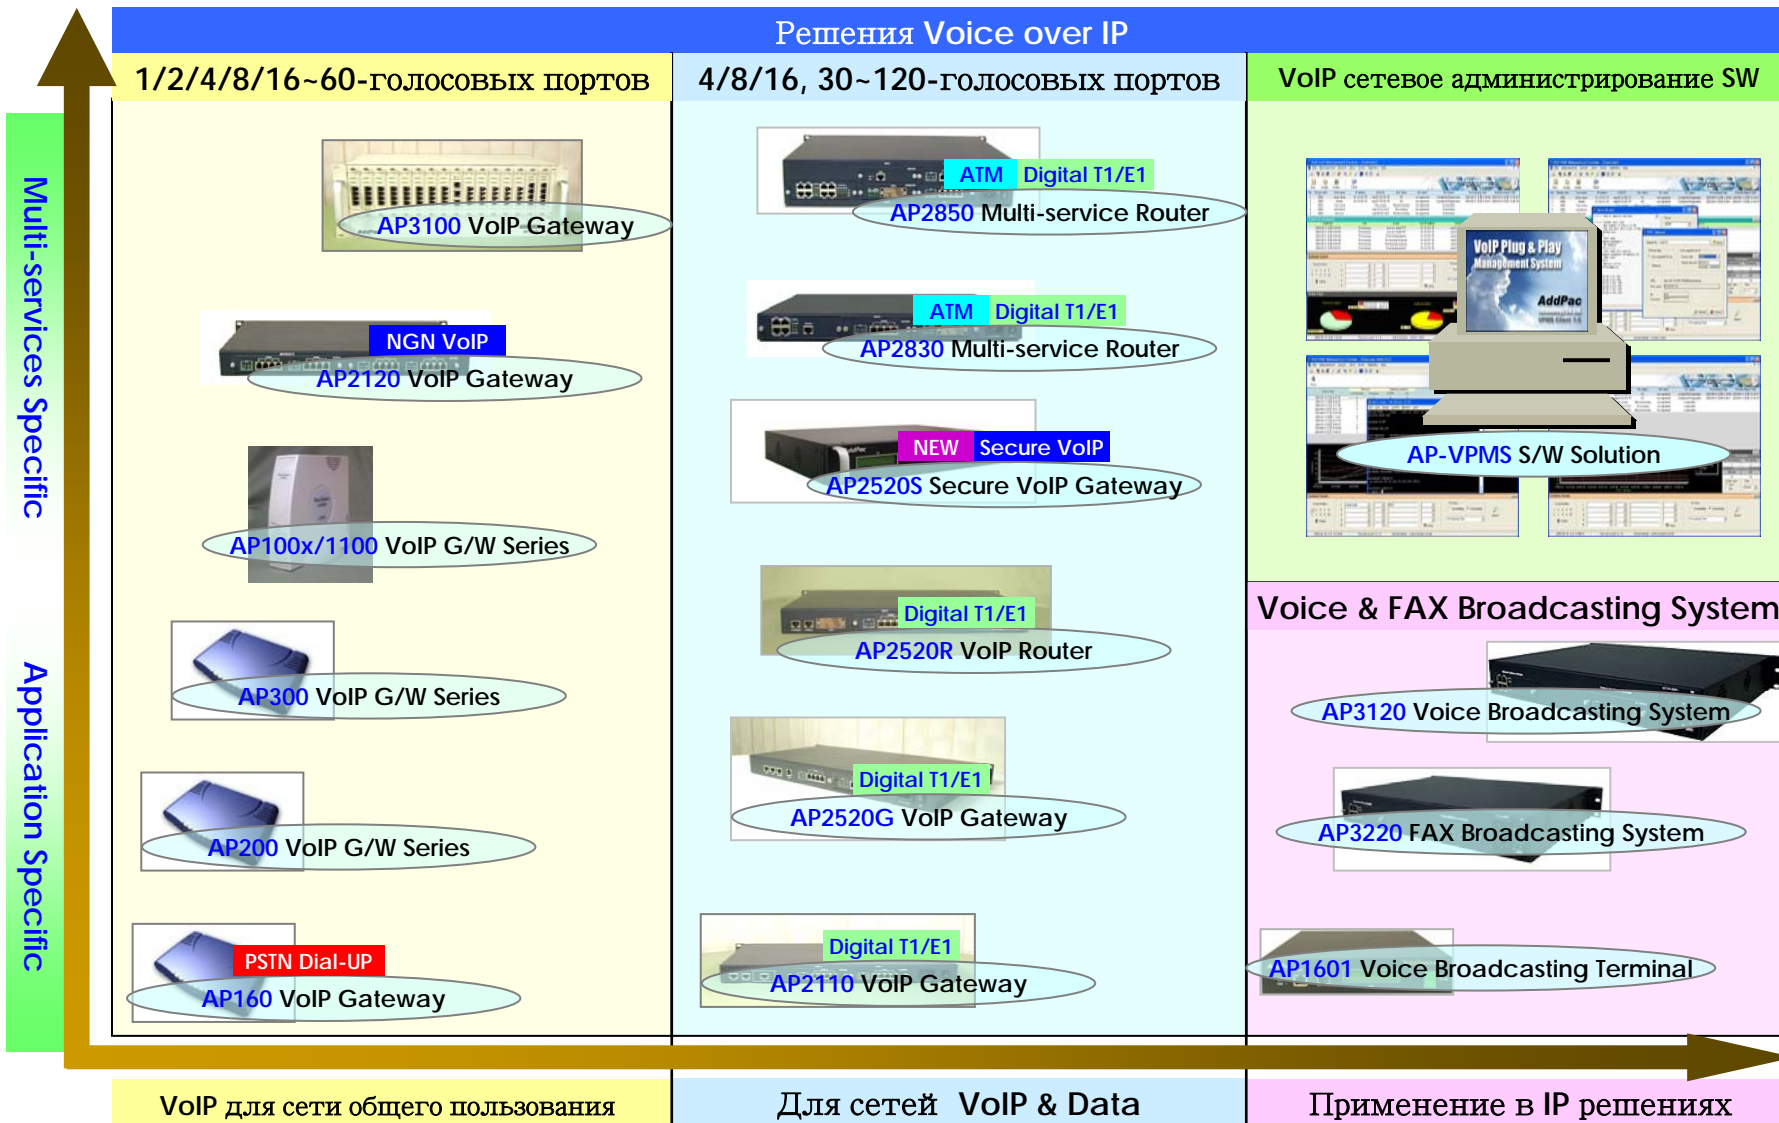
Решения Voice over IP

Multi-services Specific

Application Specific

1/2/4/8/16~60-голосовых портов

AP3100 VoIP Gateway

NGN VoIP
AP2120 VoIP Gateway

AP100x/1100 VoIP G/W Series

AP300 VoIP G/W Series

AP200 VoIP G/W Series

PSTN Dial-UP
AP160 VoIP Gateway

4/8/16, 30~120-голосовых портов

ATM Digital T1/E1
AP2850 Multi-service Router

ATM Digital T1/E1
AP2830 Multi-service Router

NEW Secure VoIP
AP2520S Secure VoIP Gateway

Digital T1/E1
AP2520R VoIP Router

Digital T1/E1
AP2520G VoIP Gateway

Digital T1/E1
AP2110 VoIP Gateway

VoIP сетевое администрирование SW

VoIP Plug & Play Management System
AddPac

AP-VPMS S/W Solution

Voice & FAX Broadcasting System

AP3120 Voice Broadcasting System

AP3220 FAX Broadcasting System

AP1601 Voice Broadcasting Terminal

VoIP для сети общего пользования

Для сетей VoIP & Data

Применение в IP решениях